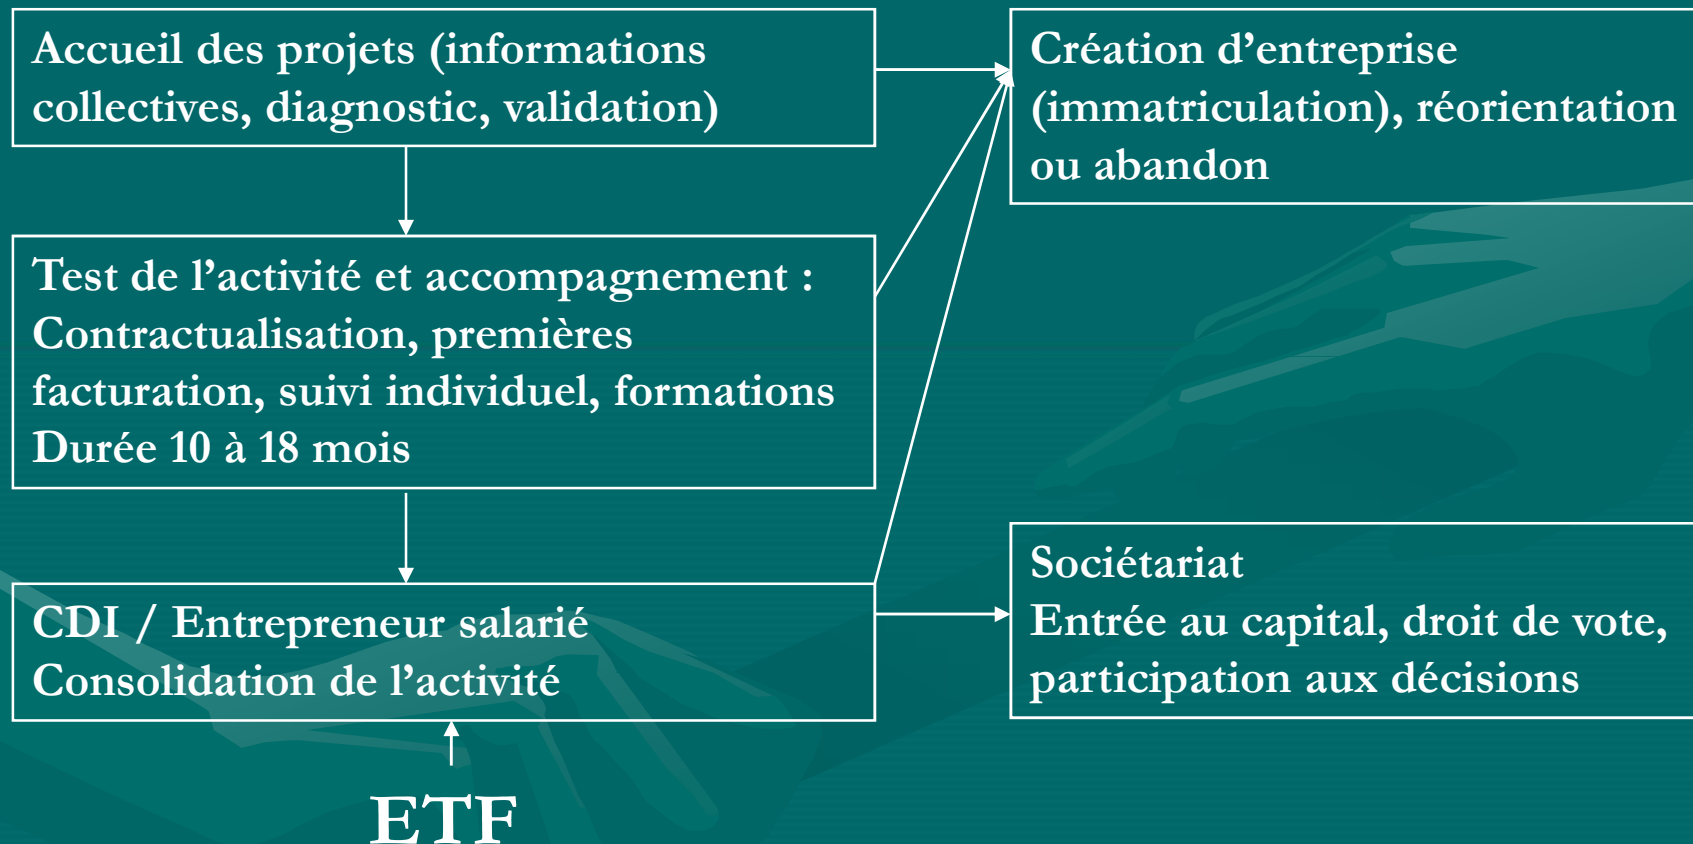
Accueil des projets (informations collectives, diagnostic, validation)

Création d'entreprise (immatriculation), réorientation ou abandon

Test de l'activité et accompagnement :
Contractualisation, premières facturation, suivi individuel, formations
Durée 10 à 18 mois

Sociétariat
Entrée au capital, droit de vote, participation aux décisions

CDI / Entrepreneur salarié
Consolidation de l'activité

ETF